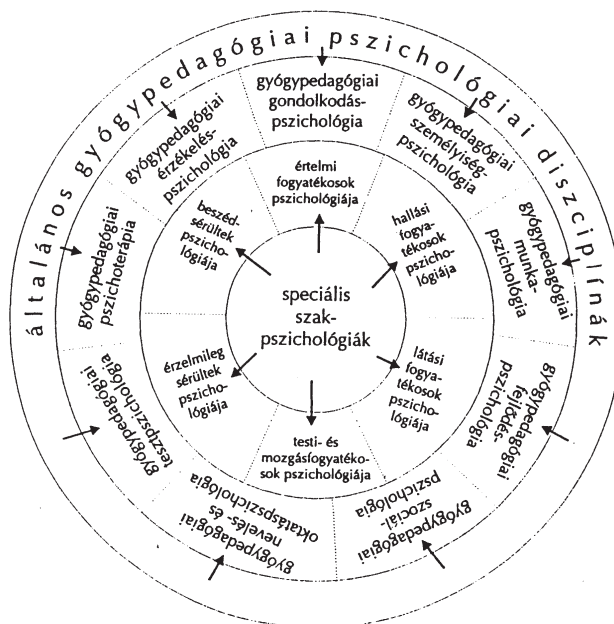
általános gyógypedagógiai pszichológiai diszciplínák

gyógypedagógiai gondolkodáspszichológia

gyógypedagógiai személyiségpszichológia

gyógypedagógiai munkapszichológia

gyógypedagógiai fejlődéspszichológia

gyógypedagógiai szociálpszichológia

gyógypedagógiai nevelés- és oktatáspszichológia

gyógypedagógiai tesztpszichológia

gyógypedagógiai pszichoterápia

gyógypedagógiai érzékeléspszichológia

értelmi fogyatékosok pszichológiája

hallási fogyatékosok pszichológiája

látási fogyatékosok pszichológiája

testi- és mozgásfogyatékosok pszichológiája

érzelmileg sérültek pszichológiája

beszédsérültek pszichológiája

speciális szakpszichológiák